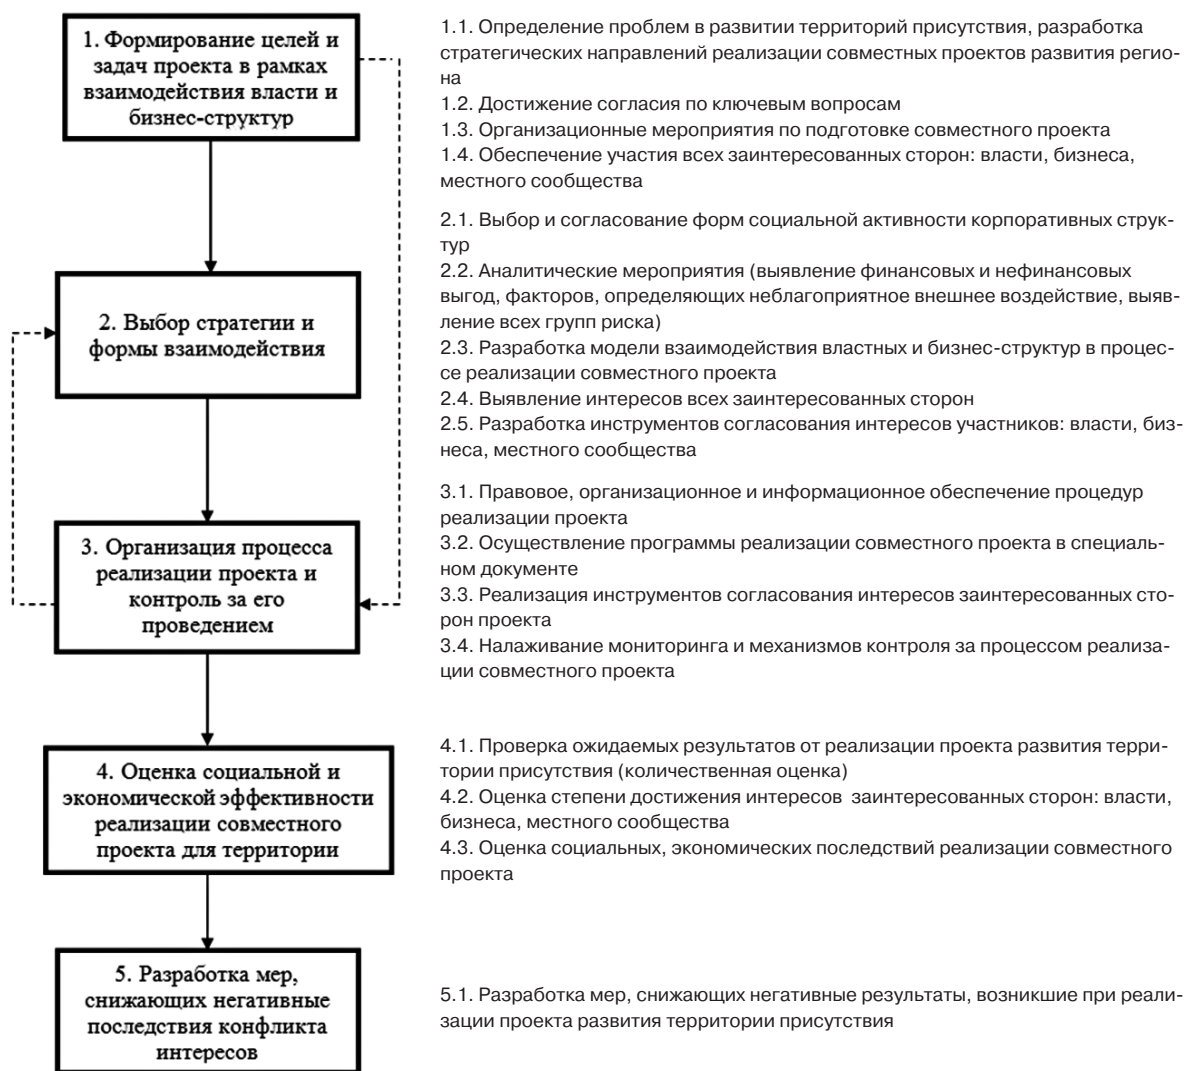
1. Формирование целей и задач проекта в рамках взаимодействия власти и бизнес-структур

2. Выбор стратегии и формы взаимодействия

3. Организация процесса реализации проекта и контроль за его проведением

4. Оценка социальной и экономической эффективности реализации совместного проекта для территории

5. Разработка мер, снижающих негативные последствия конфликта интересов

1.1. Определение проблем в развитии территорий присутствия, разработка стратегических направлений реализации совместных проектов развития региона
1.2. Достижение согласия по ключевым вопросам
1.3. Организационные мероприятия по подготовке совместного проекта
1.4. Обеспечение участия всех заинтересованных сторон: власти, бизнеса, местного сообщества

2.1. Выбор и согласование форм социальной активности корпоративных структур
2.2. Аналитические мероприятия (выявление финансовых и нефинансовых выгод, факторов, определяющих неблагоприятное внешнее воздействие, выявление всех групп риска)
2.3. Разработка модели взаимодействия властных и бизнес-структур в процессе реализации совместного проекта
2.4. Выявление интересов всех заинтересованных сторон
2.5. Разработка инструментов согласования интересов участников: власти, бизнеса, местного сообщества

3.1. Правовое, организационное и информационное обеспечение процедур реализации проекта
3.2. Осуществление программы реализации совместного проекта в специальном документе
3.3. Реализация инструментов согласования интересов заинтересованных сторон проекта
3.4. Налаживание мониторинга и механизмов контроля за процессом реализации совместного проекта

4.1. Проверка ожидаемых результатов от реализации проекта развития территории присутствия (количественная оценка)
4.2. Оценка степени достижения интересов заинтересованных сторон: власти, бизнеса, местного сообщества
4.3. Оценка социальных, экономических последствий реализации совместного проекта

5.1. Разработка мер, снижающих негативные результаты, возникшие при реализации проекта развития территории присутствия